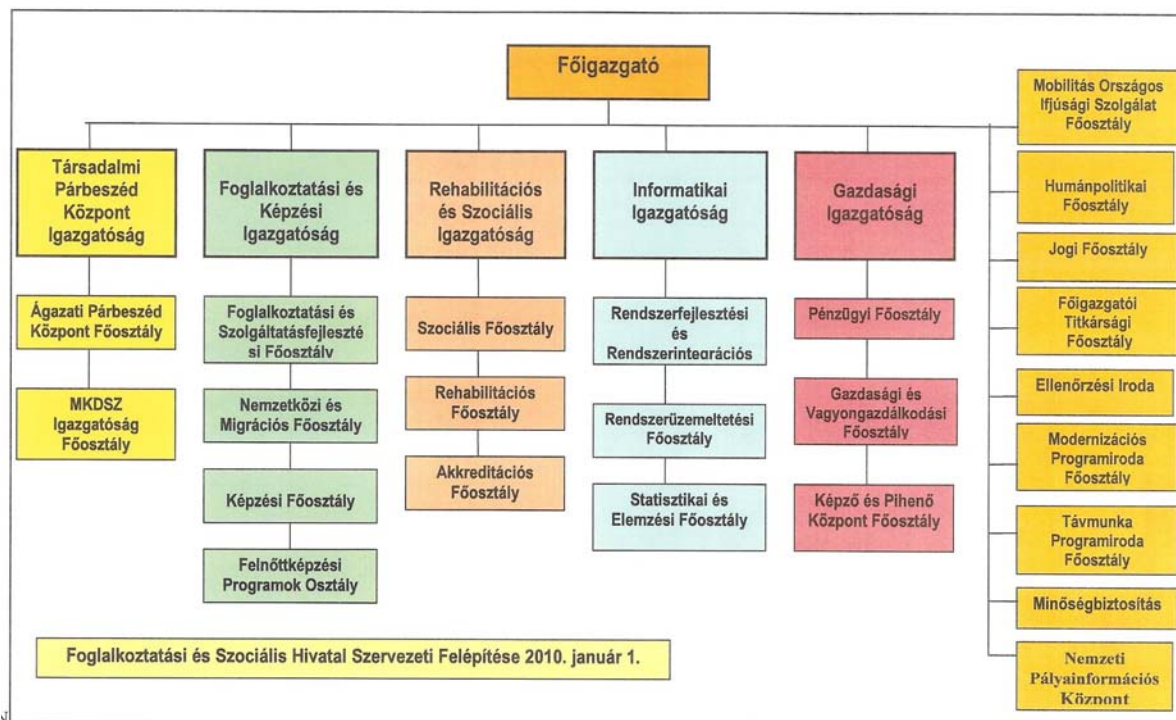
Főigazgató

Társadalmi Párbeszéd Központ Igazgatóság

Ágazati Párbeszéd Központ Főosztály

MKDSZ Igazgatóság Főosztály

Foglalkoztatási és Képzési Igazgatóság

Foglalkoztatási és Szolgáltatásfejlesztési Főosztály

Nemzetközi és Migrációs Főosztály

Képzési Főosztály

Felnőttképzési Programok Osztály

Rehabilitációs és Szociális Igazgatóság

Szociális Főosztály

Rehabilitációs Főosztály

Akkreditációs Főosztály

Informatikai Igazgatóság

Rendszerfejlesztési és Rendszerintegrációs

Rendszerüzemeltetési Főosztály

Statisztikai és Elemzési Főosztály

Gazdasági Igazgatóság

Pénzügyi Főosztály

Gazdasági és Vagyongazdálkodási Főosztály

Képző és Pihenő Központ Főosztály

Mobilitás Országos Ifjúsági Szolgálat Főosztály

Humánpolitikai Főosztály

Jogi Főosztály

Főigazgatói Titkársági Főosztály

Ellenőrzési Iroda

Modernizációs Programiroda Főosztály

Távmunka Programiroda Főosztály

Minőségbiztosítás

Nemzeti Pályainformációs Központ

Foglalkoztatási és Szociális Hivatal Szervezeti Felépítése 2010. január 1.